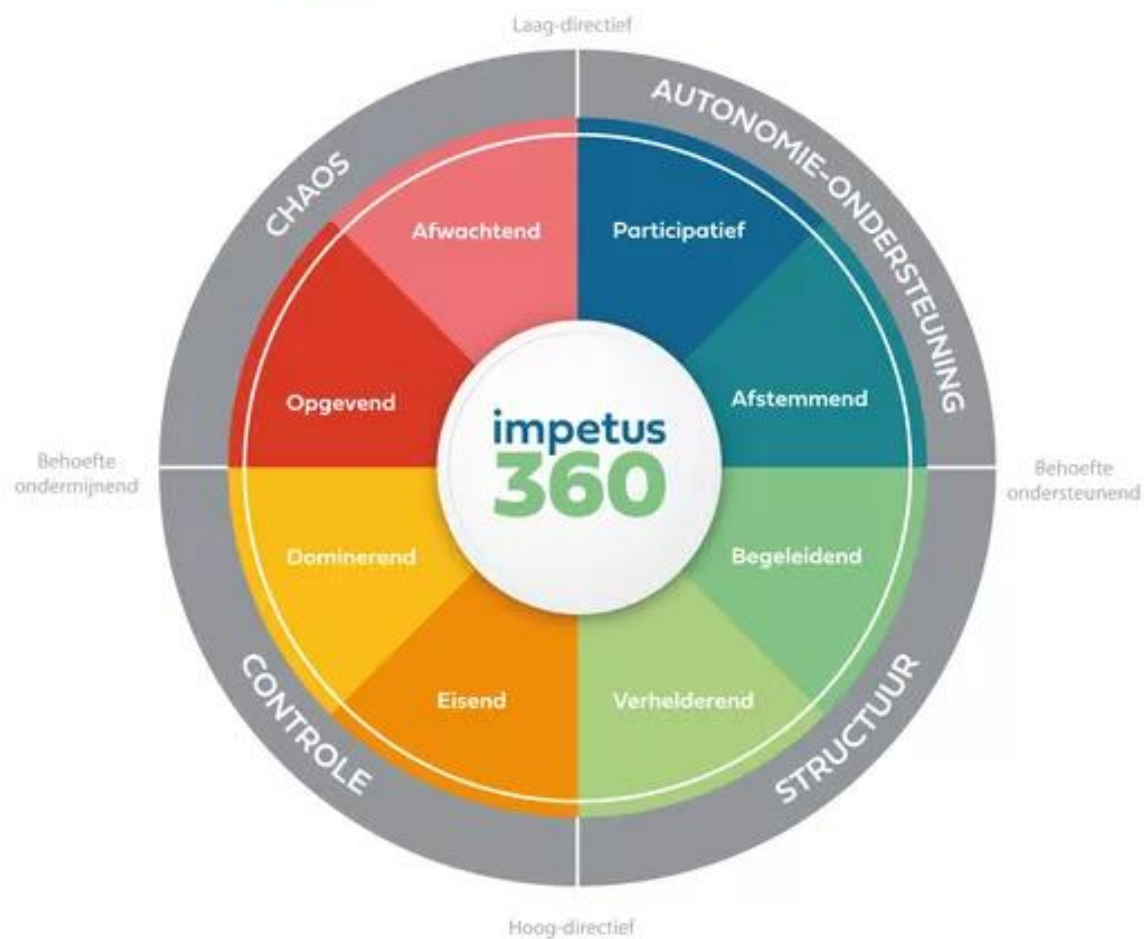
Laag-directief

CHAOS

AUTONOMIE-ONDERSTEUNING

Afwachtend

Participatief

Opgevend

Afstemmend

impetus 360

Behoefte ondermijnend

Behoefte ondersteunend

Dominerend

Begeleidend

Eisend

Verhelderend

CONTROLE

STRUCTUUR

Hoog-directief